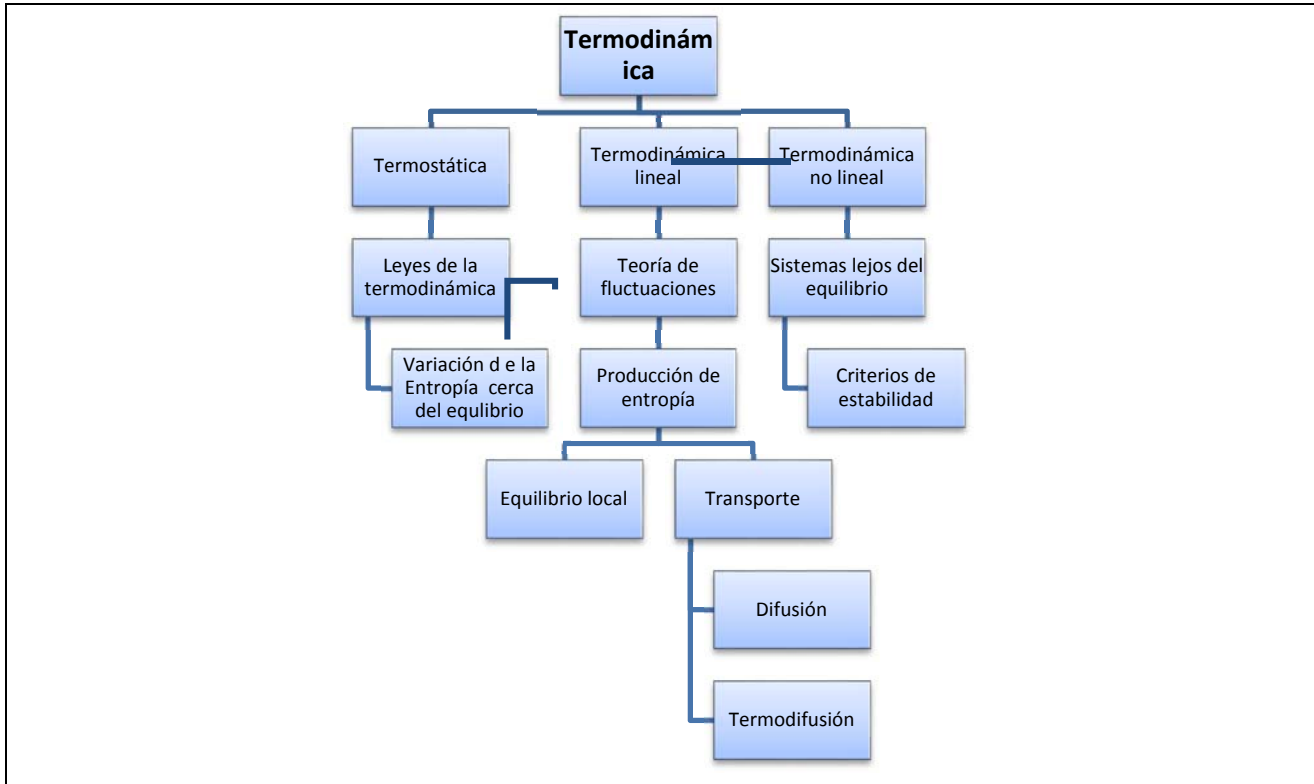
Termodinámica

Termostática

Termodinámica lineal

Termodinámica no lineal

Leyes de la termodinámica

Teoría de fluctuaciones

Sistemas lejos del equilibrio

Variación d e la Entropía cerca del equlibrio

Producción de entropía

Criterios de estabilidad

Equilibrio local

Transporte

Difusión

Termodifusión